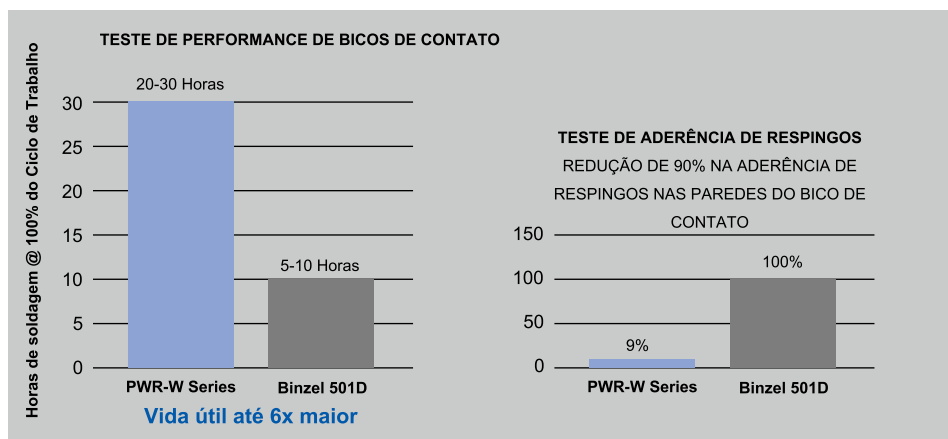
TESTE DE PERFORMANCE DE BICOS DE CONTATO

Horas de soldagem @ 100% do Ciclo de Trabalho

30
25
20
15
10
5
0

20-30 Horas

5-10 Horas

PWR-W Series

Binzel 501D

Vida útil até 6x maior

TESTE DE ADERÊNCIA DE RESPINGOS

REDUÇÃO DE 90% NA ADERÊNCIA DE RESPINGOS NAS PAREDES DO BICO DE CONTATO

150
100
50
0

9%

100%

PWR-W Series

Binzel 501D